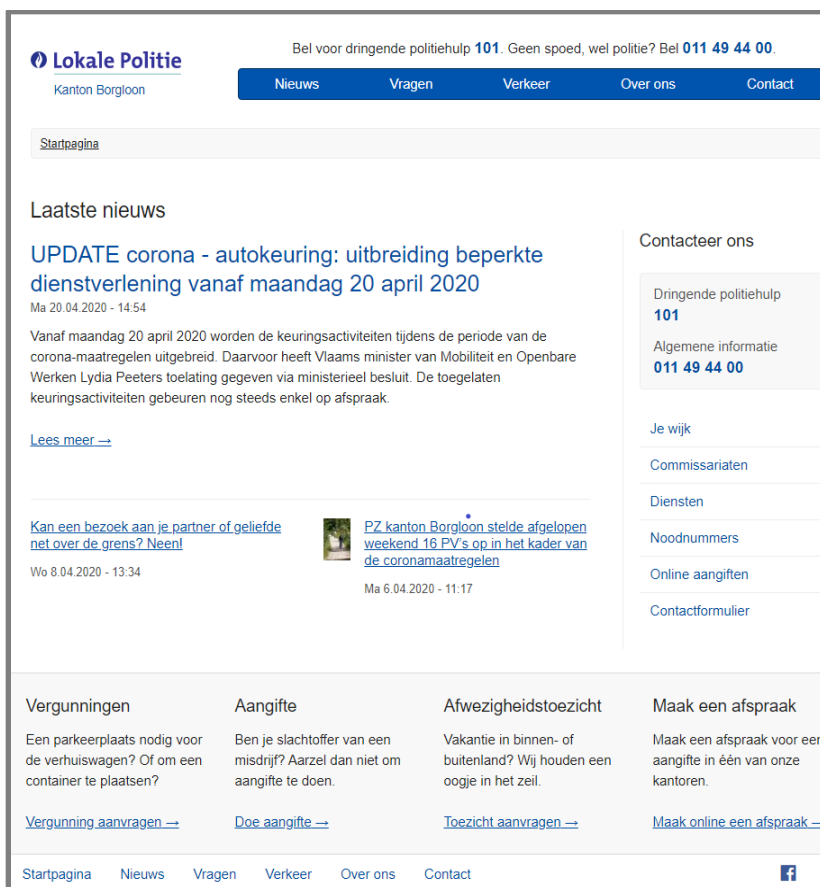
Lokale Politie
Kanton Borgloon

Bel voor dringende politiehulp 101. Geen spoed, wel politie? Bel 011 49 44 00.

Nieuws Vragen Verkeer Over ons Contact

Startpagina

Laatste nieuws

UPDATE corona - autokeuring: uitbreiding beperkte dienstverlening vanaf maandag 20 april 2020

Ma 20.04.2020 - 14:54

Vanaf maandag 20 april 2020 worden de keuringsactiviteiten tijdens de periode van de corona-maatregelen uitgebreid. Daarvoor heeft Vlaams minister van Mobiliteit en Openbare Werken Lydia Peeters toelating gegeven via ministerieel besluit. De toegelaten keuringsactiviteiten gebeuren nog steeds enkel op afspraak.

Lees meer →

Kan een bezoek aan je partner of geliefde net over de grens? Neen!

Wo 8.04.2020 - 13:34

PZ kanton Borgloon stelde afgelopen weekend 16 PV's op in het kader van de coronamaatregelen

Ma 6.04.2020 - 11:17

Contacteer ons

Dringende politiehulp
101
Algemene informatie
011 49 44 00

Je wijk
Commissariaten
Diensten
Noodnummers
Online aangiften
Contactformulier

Vergunningen
Een parkeerplaats nodig voor de verhuiswagen? Of om een container te plaatsen?
Vergunning aanvragen →

Aangifte
Ben je slachtoffer van een misdrijf? Aarzel dan niet om aangifte te doen.
Doe aangifte →

Afwezigheidstoezicht
Vakantie in binnen- of buitenland? Wij houden een oogje in het zeil.
Toezicht aanvragen →

Maak een afspraak
Maak een afspraak voor een aangifte in één van onze kantoren.
Maak online een afspraak →

Startpagina Nieuws Vragen Verkeer Over ons Contact